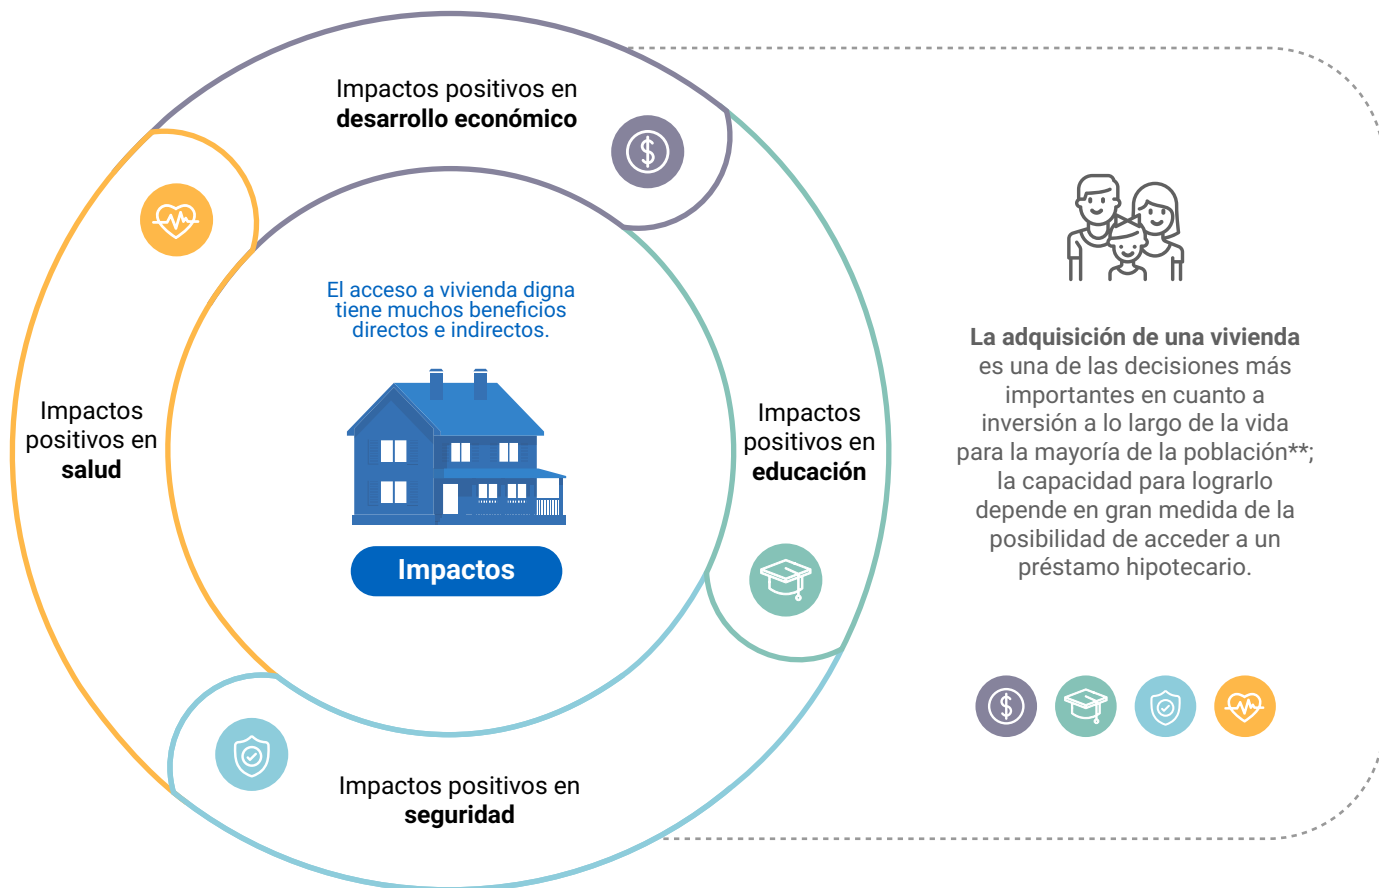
Impactos positivos en **desarrollo económico**

Impactos positivos en **salud**

El acceso a vivienda digna tiene muchos beneficios directos e indirectos.

Impactos

Impactos positivos en **educación**

Impactos positivos en **seguridad**

**La adquisición de una vivienda** es una de las decisiones más importantes en cuanto a inversión a lo largo de la vida para la mayoría de la población**; la capacidad para lograrlo depende en gran medida de la posibilidad de acceder a un préstamo hipotecario.